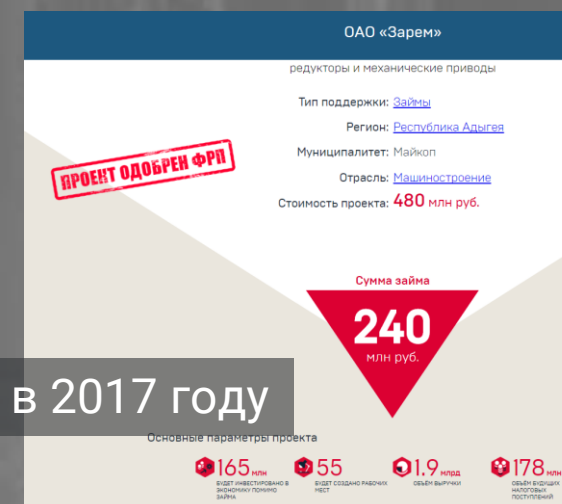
ОАО «Зарем»

редукторы и механические приводы

Тип поддержки: Займы

Регион: Республика Адыгея

Муниципалитет: Майкоп

Отрасль: Машиностроение

Стоимость проекта: 480 млн руб.

ПРОЕКТ ОДОБРЕН ФРП

Сумма займа

240

млн руб.

в 2017 году

Основные параметры проекта

165 млн

БУДЕТ ИНВЕСТИРОВАНО В ЭКОНОМИКУ ПОМИМО ЗАЙМА

55

БУДЕТ СОЗДАНО РАБОЧИХ МЕСТ

1.9 млрд

ОБЪЕМ ВЫРУЧКИ

178 млн

ОБЪЕМ БУДУЩИХ НАЛОГОВЫХ ПОСТУПЛЕНИЙ